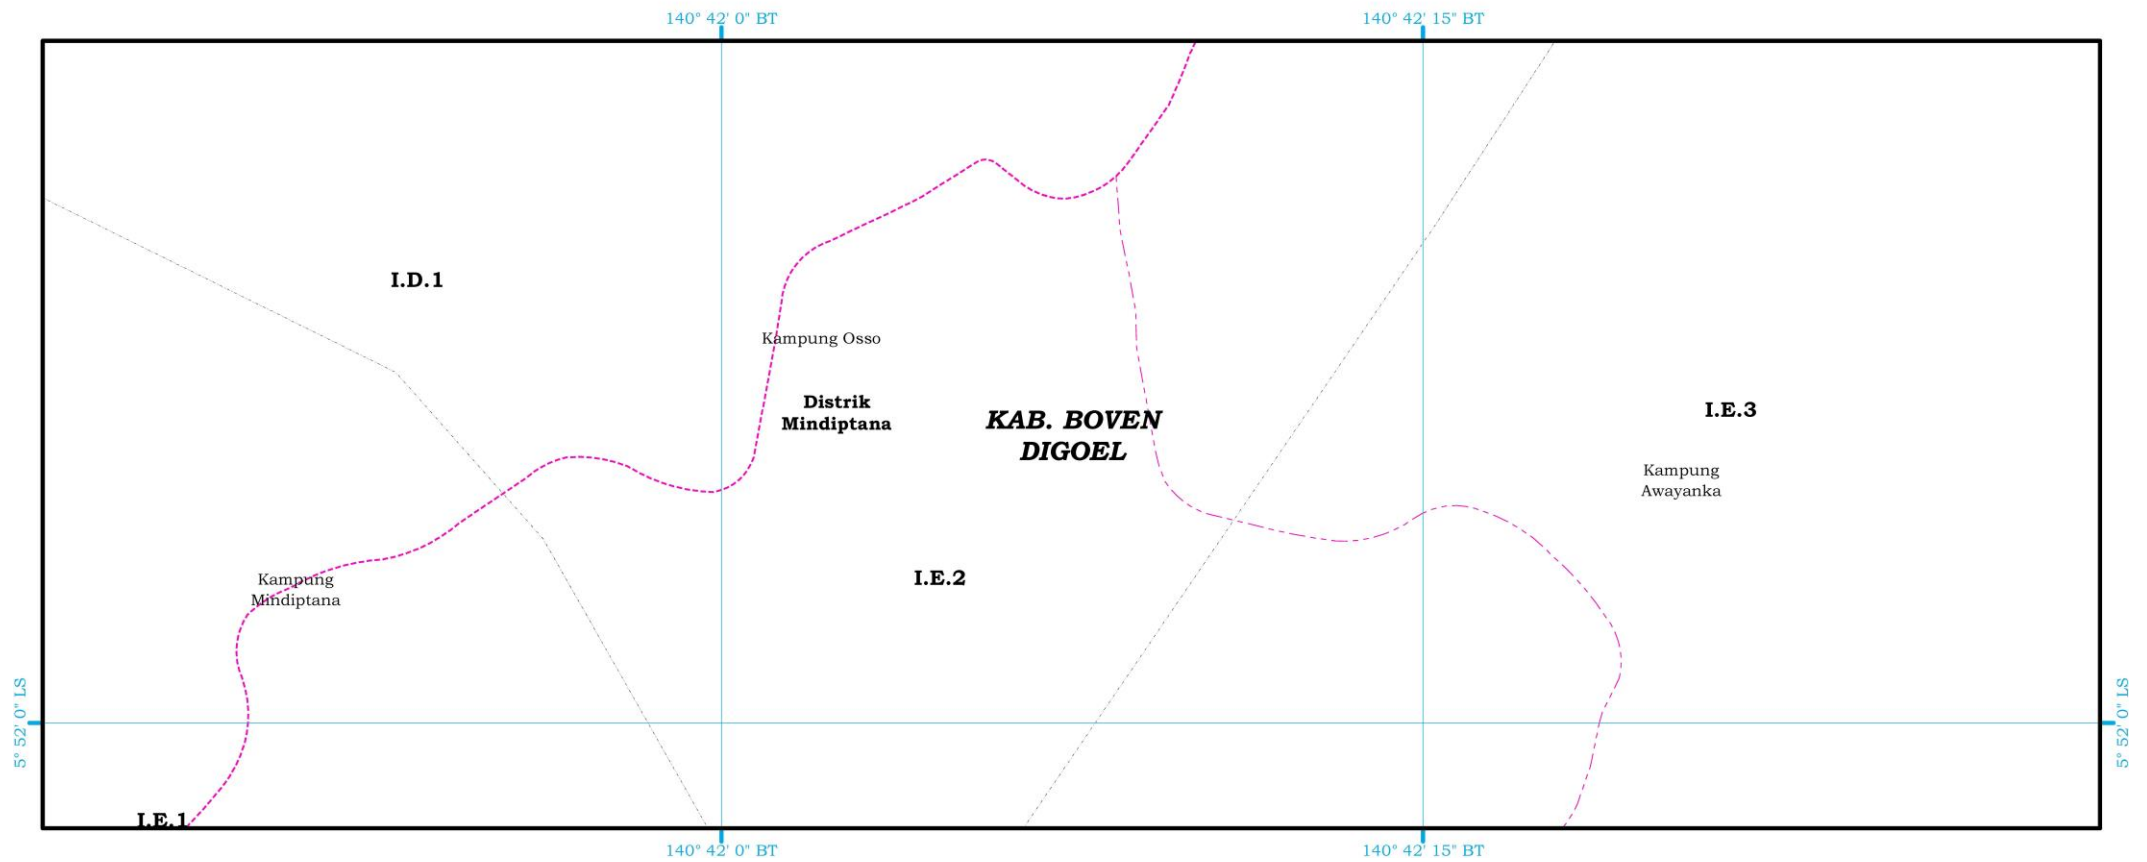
140° 42' 0" BT

140° 42' 15" BT

I.D.1

Kampung Osso

Distrik Mindiptana

KAB. BOVEN DIGOEL

I.E.3

Kampung Awayanka

Kampung Mindiptana

I.E.2

5° 52' 0" LS

5° 52' 0" LS

I.E.1

140° 42' 0" BT

140° 42' 15" BT